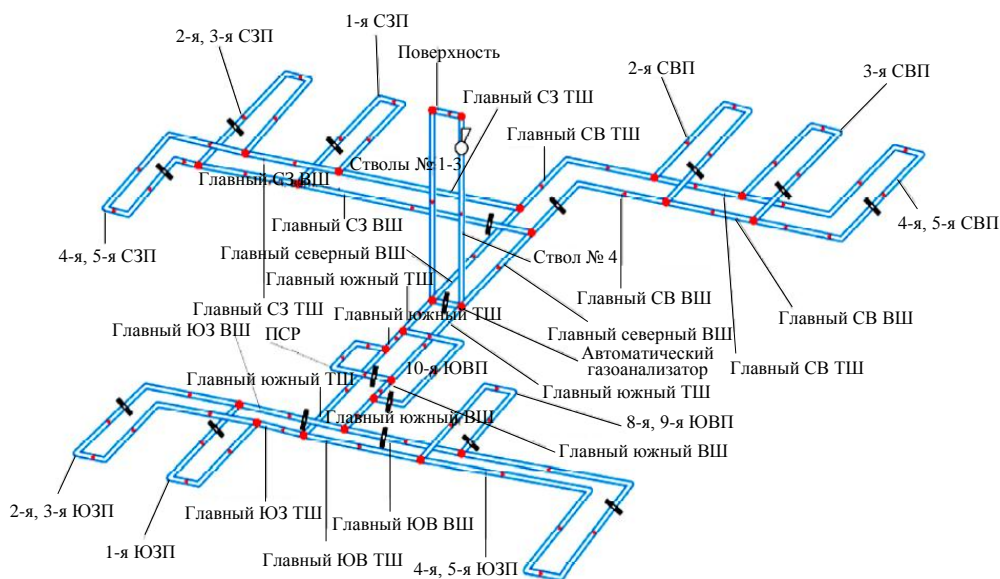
2-я, 3-я СЗП
1-я СЗП
Поверхность
Главный СЗ ТШ
2-я СВП
3-я СВП
Главный СВ ТШ
Стволы № 1-3
Главный СЗ ВШ
Главный СЗ ВШ
4-я, 5-я СВП
4-я, 5-я СЗП
Главный северный ВШ
Ствол № 4
Главный южный ТШ
Главный СВ ВШ
Главный СЗ ТШ
Главный южный ТШ
Главный СВ ВШ
Главный ЮЗ ВШ
Главный северный ВШ
ПСР
Автоматический газоанализатор
Главный СВ ТШ
10-я ЮВП
Главный южный ТШ
Главный южный ТШ
Главный южный ВШ
8-я, 9-я ЮВП
Главный южный ВШ
2-я, 3-я ЮЗП
Главный ЮЗ ТШ
Главный ЮВ ВШ
1-я ЮЗП
Главный ЮВ ТШ
4-я, 5-я ЮЗП